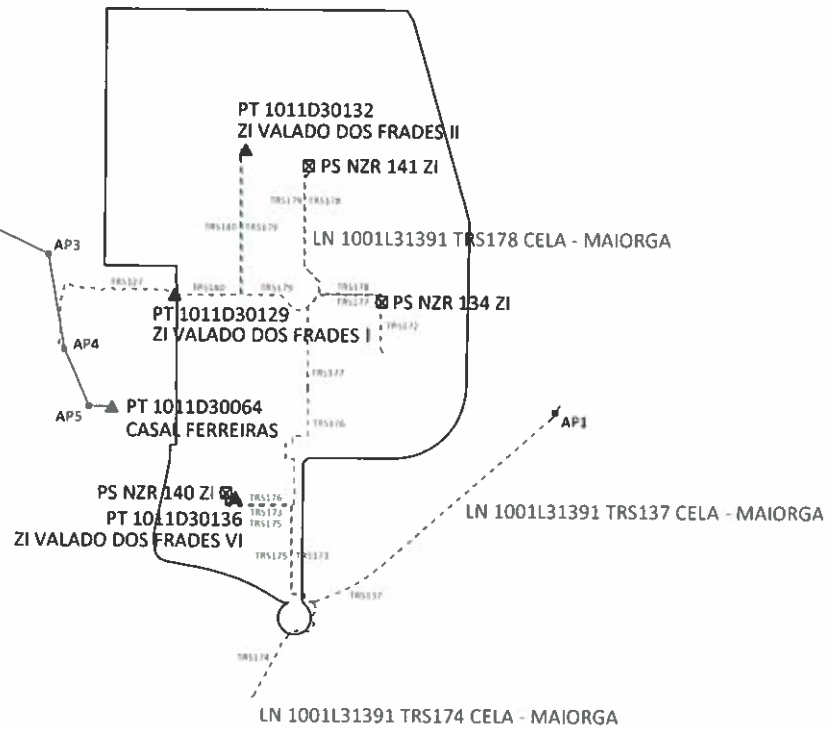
PT 1011D30132
ZI VALADO DOS FRADES II

PS NZR 141 ZI

TRS179 TRS178

TRS180 TRS179

LN 1001L31391 TRS178 CELA - MAIORGA

AP3

TRS127

TRS180

TRS179

TRS178

TRS177

PS NZR 134 ZI

TRS172

PT 1011D30129
ZI VALADO DOS FRADES I

AP4

TRS177

PT 1011D30064
CASAL FERREIRAS

AP5

TRS176

AP1

PS NZR 140 ZI

TRS176
TRS172
TRS175

PT 1011D30136
ZI VALADO DOS FRADES VI

LN 1001L31391 TRS137 CELA - MAIORGA

TRS175 TRS173

TRS137

TRS174

LN 1001L31391 TRS174 CELA - MAIORGA